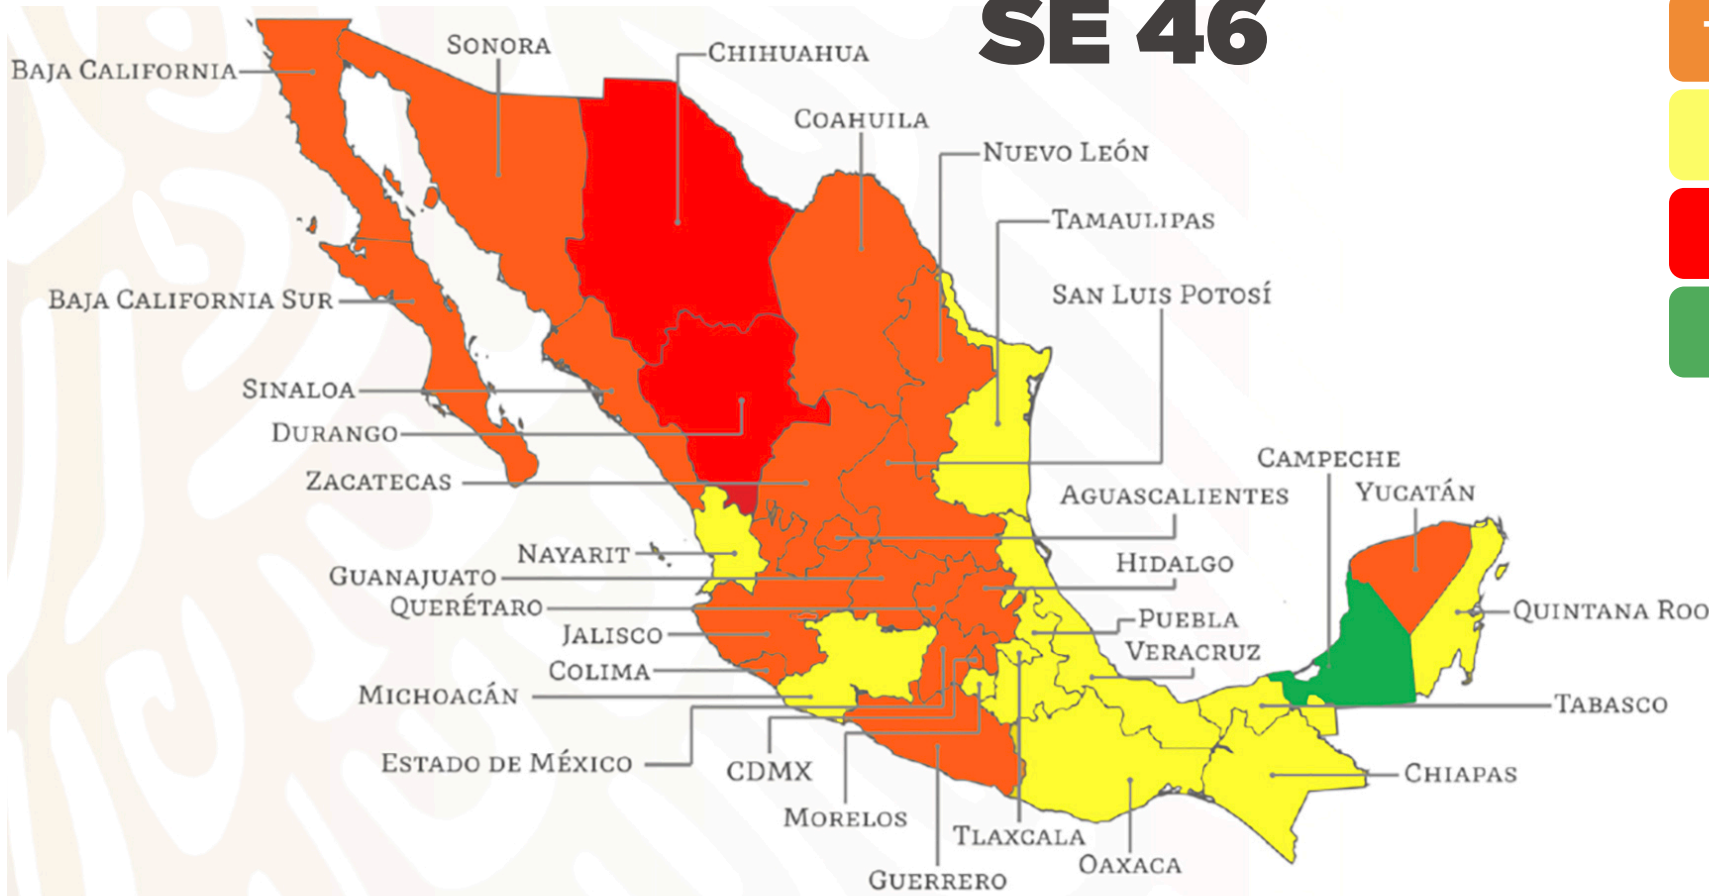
SE 46

Baja California
Sonora
Chihuahua
Coahuila
Nuevo León
Tamaulipas
Baja California Sur
San Luis Potosí
Sinaloa
Durango
Zacatecas
Campeche
Aguascalientes
Yucatán
Nayarit
Hidalgo
Guanajuato
Querétaro
Puebla
Quintana Roo
Jalisco
Veracruz
Colima
Michoacán
Tabasco
Estado de México
CDMX
Chiapas
Morelos
Tlaxcala
Oaxaca
Guerrero